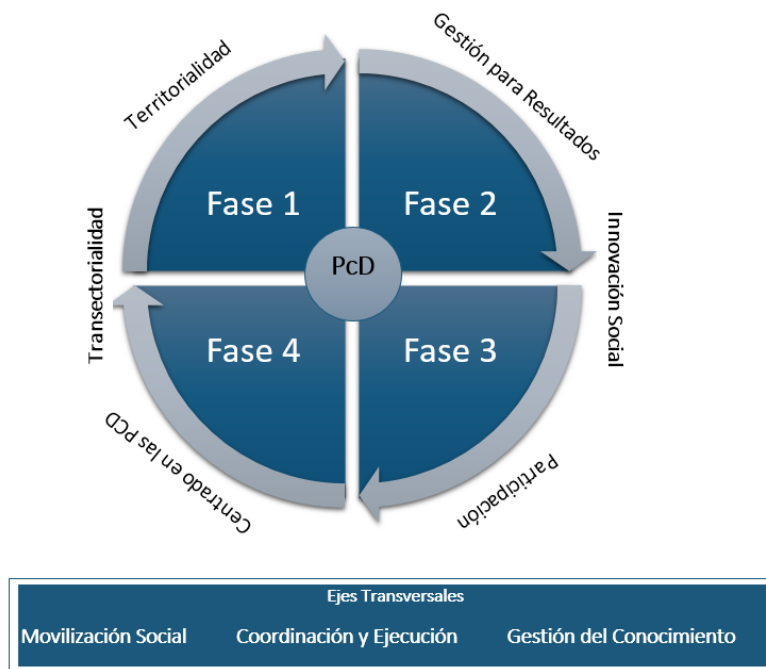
Territorialidad

Gestión para Resultados

Fase 1

Fase 2

PcD

Transectorialidad

Innovación Social

Fase 4

Fase 3

Centrado en las PCD

Participación

Ejes Transversales

Movilización Social

Coordinación y Ejecución

Gestión del Conocimiento